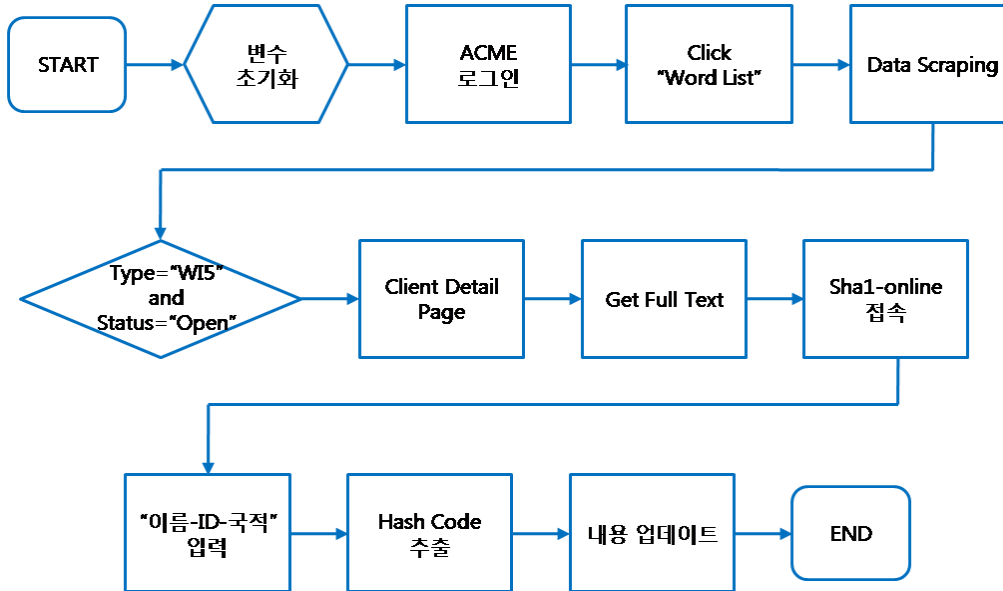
START

변수 초기화

ACME 로그인

Click "Word List"

Data Scraping

Type="WI5" and Status="Open"

Client Detail Page

Get Full Text

Sha1-online 접속

"이름-ID-국적" 입력

Hash Code 추출

내용 업데이트

END